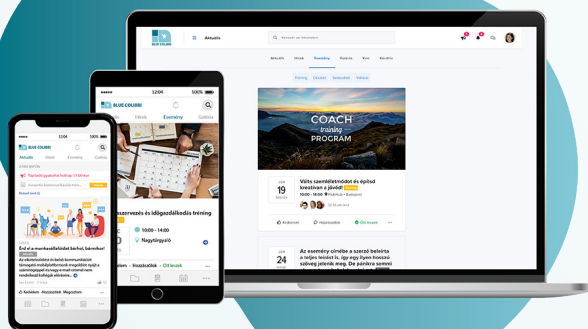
BLUE COLIBRI
Aktuális
Keresés az oldalon
Aktuális
Hírek
Esemény
Galéria
Kvíz
Kérdőív
Tréning
Oktatás
Szabadidő
Kötelező
COACH
training
PROGRAM
JÚN
19
Szerda
Válts szemléletmódot és építsd kreatívan a jövőd!
Kedvesek
Hozzászólok
Ott leszek
JÚN
24
Hétfő
Az esemény címébe a szerző beleírta a teljes leírást is, így egy ilyen hosszú szöveg jelenik meg. De persze semmi
BLUE COLIBRI
100%
Hírek
Esemény
Galéria
szervezés és időgazdálkodás tréning
10:00 - 14:00
Nagytégyaló
Hozzászólok
Ott leszek
BLUE COLIBRI
100%
Aktuális
Hírek
Esemény
Galéria
Tisztelt gyakorlat holnap 11:00kor
Ez az alkalmazás
Rád is a munkahelyi életben!
Kedvelem
Hozzászólok
Megosztom